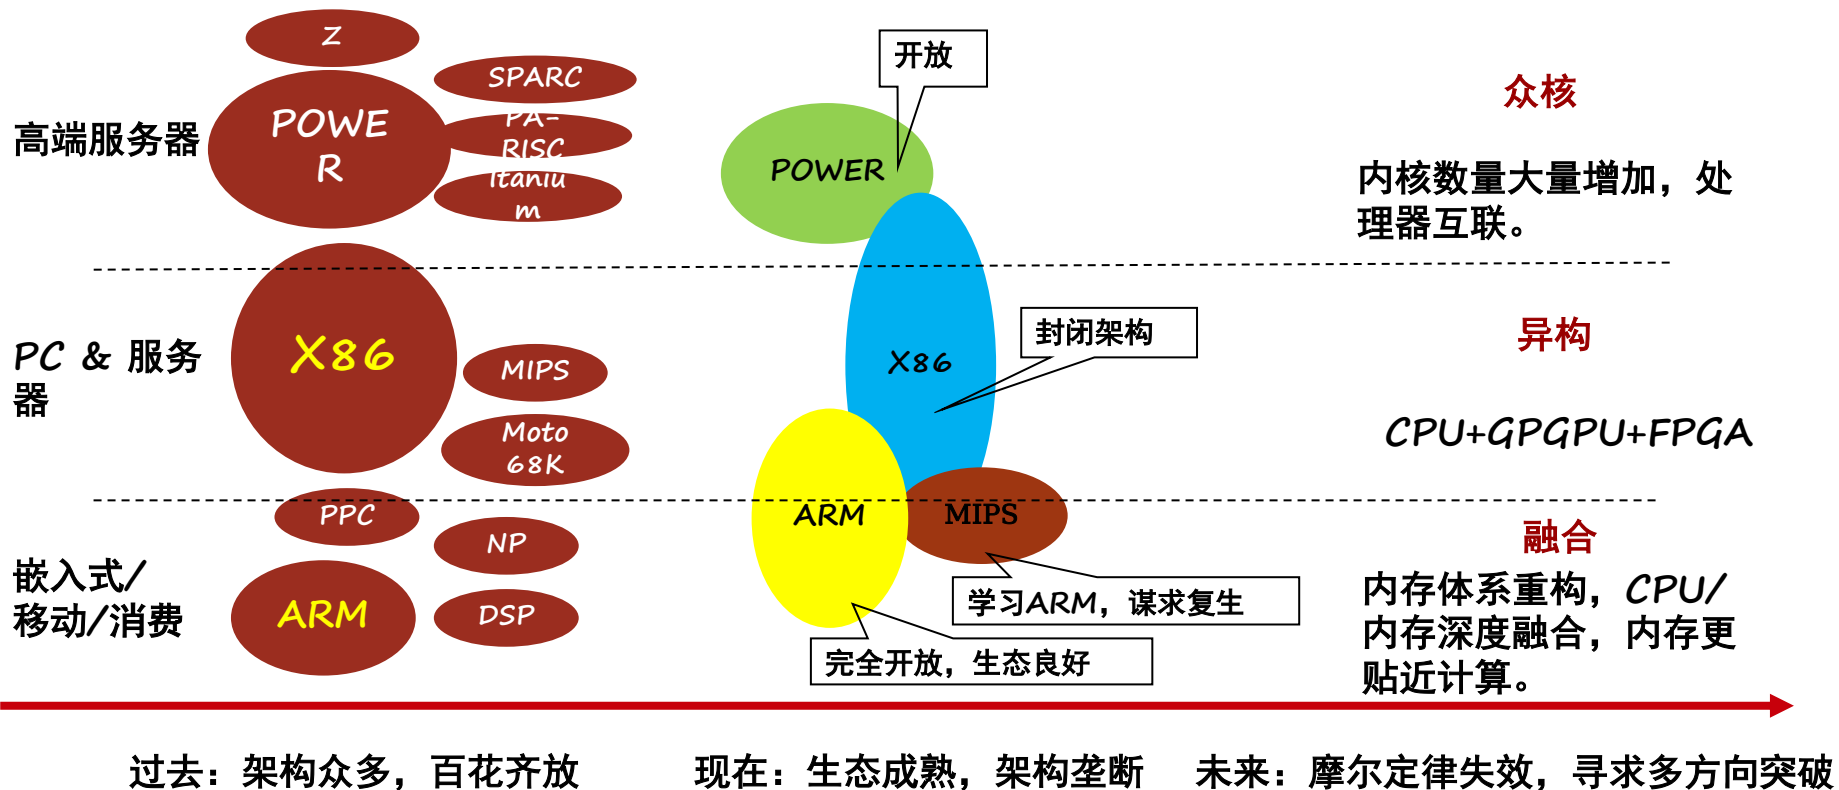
Z
SPARC
高端服务器
POWER
PA-RISC
Itanium

开放
POWER

众核
内核数量大量增加，处理器互联。

PC & 服务器
X86
MIPS
Moto 68K

X86
封闭架构

异构
CPU+GPGPU+FPGA

PPC
NP
嵌入式/移动/消费
ARM
DSP

ARM
MIPS
学习ARM，谋求复生
完全开放，生态良好

融合
内存体系重构，CPU/内存深度融合，内存更贴近计算。

过去：架构众多，百花齐放
现在：生态成熟，架构垄断
未来：摩尔定律失效，寻求多方向突破